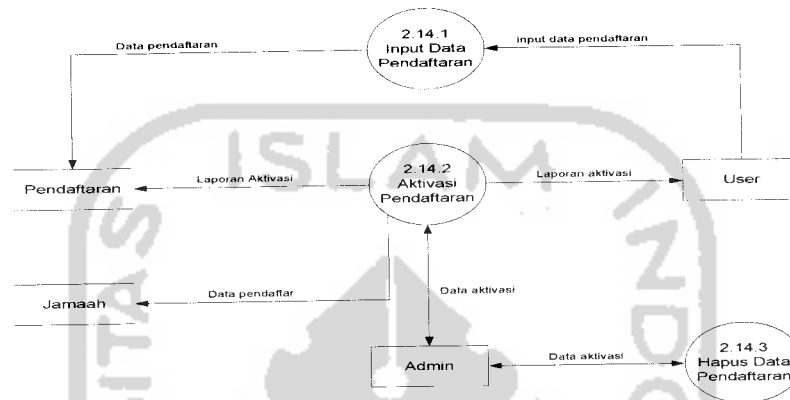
2.14.1
Input Data
Pendaftaran

Data pendaftaran

input data pendaftaran

2.14.2
Aktivasi
Pendaftaran

Pendaftaran

Laporan Aktivasi

Laporan aktivasi

User

Jamaah

Data pendaftar

Data aktivasi

Admin

Data aktivasi

2.14.3
Hapus Data
Pendaftaran

ISLAM
INDO
ITAS